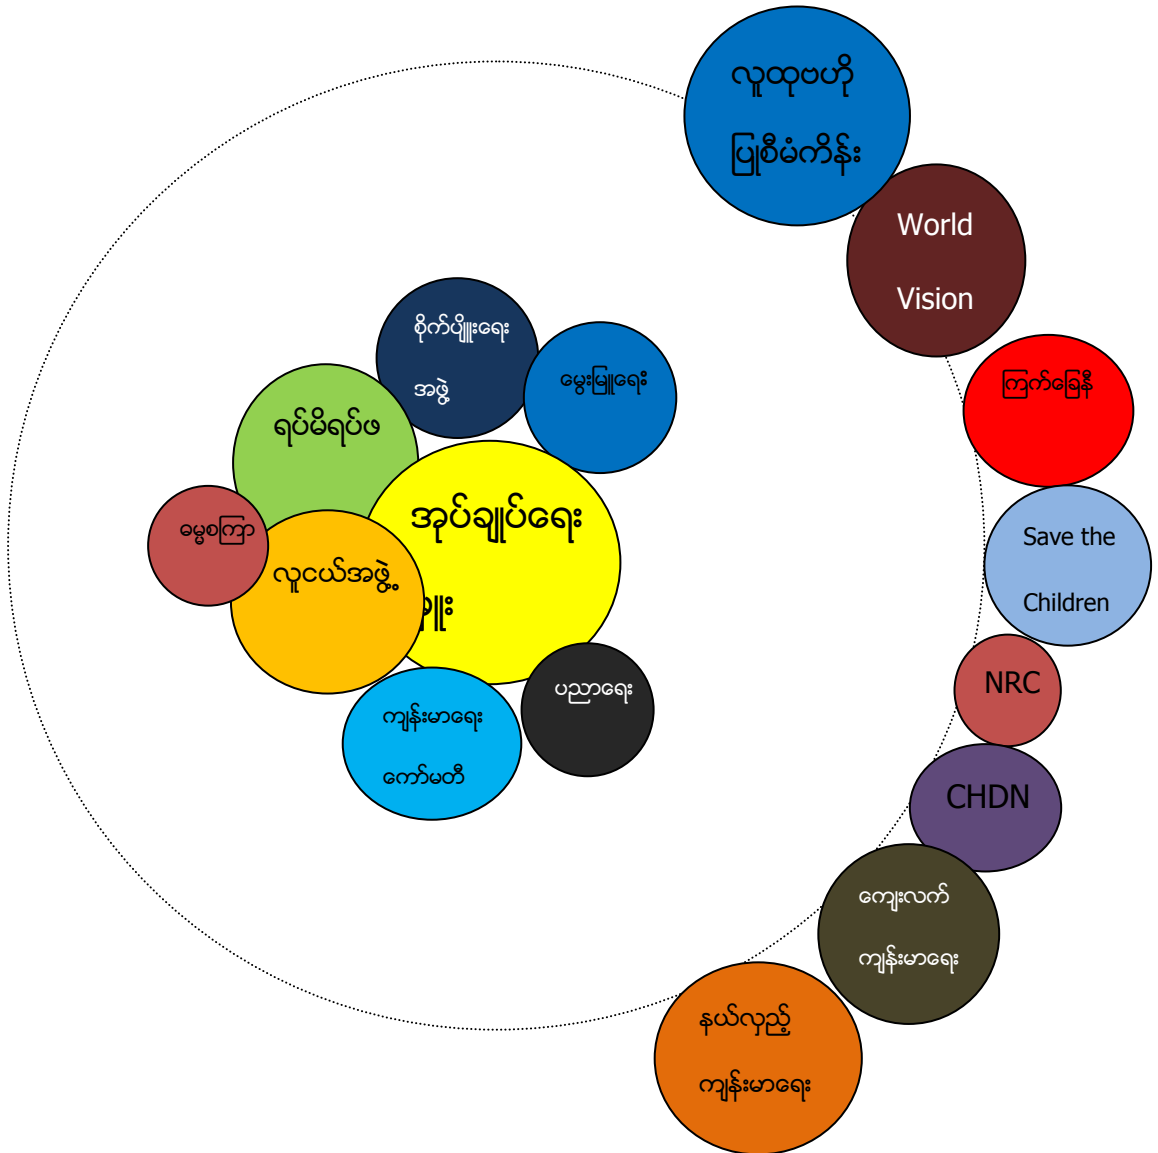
လူထုဗဟို

ပြုစုမံကိန်း

World

Vision

ကြက်ခြေနီ

Save the

Children

NRC

CHDN

ကျေးလက်

ကျန်းမာရေး

နယ်လှည့်

ကျန်းမာရေး

စိုက်ပျိုးရေး

အဖွဲ့

မွေးမြူရေး

ရပ်မိရပ်ဖ

အုပ်ချုပ်ရေး

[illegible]ူး

ဓမ္မစကြာ

လူငယ်အဖွဲ့

ပညာရေး

ကျန်းမာရေး

ကော်မတီ